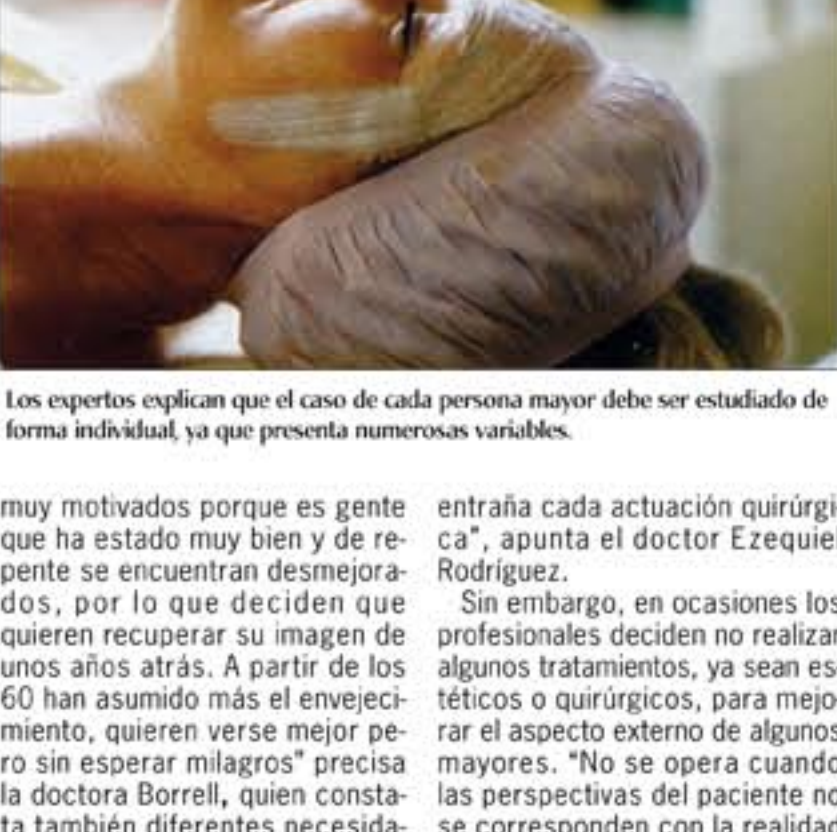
Los expertos explican que el caso de cada persona mayor debe ser estudiado de forma individual, ya que presenta numerosas variables.

muy motivados porque es gente que ha estado muy bien y de repente se encuentran desmejorados, por lo que deciden que quieren recuperar su imagen de unos años atrás. A partir de los 60 han asumido más el envejecimiento, quieren verse mejor pero sin esperar milagros" precisa la doctora Borrell, quien constata también diferentes necesida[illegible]

entraña cada actuación quirúrgica", apunta el doctor Ezequiel Rodríguez.

Sin embargo, en ocasiones los profesionales deciden no realizar algunos tratamientos, ya sean estéticos o quirúrgicos, para mejorar el aspecto externo de algunos mayores. "No se opera cuando las perspectivas del paciente no se corresponden con la realidad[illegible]